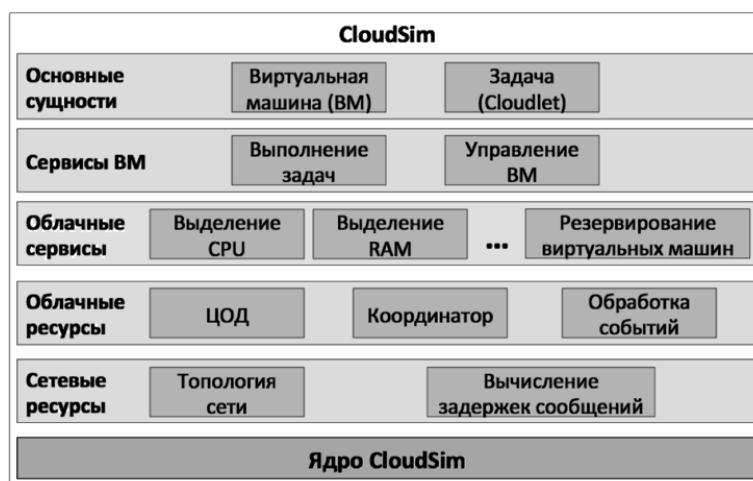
CloudSim

Основные сущности
Виртуальная машина (ВМ)
Задача (Cloudlet)

Сервисы ВМ
Выполнение задач
Управление ВМ

Облачные сервисы
Выделение CPU
Выделение RAM
...
Резервирование виртуальных машин

Облачные ресурсы
ЦОД
Координатор
Обработка событий

Сетевые ресурсы
Топология сети
Вычисление задержек сообщений

Ядро CloudSim